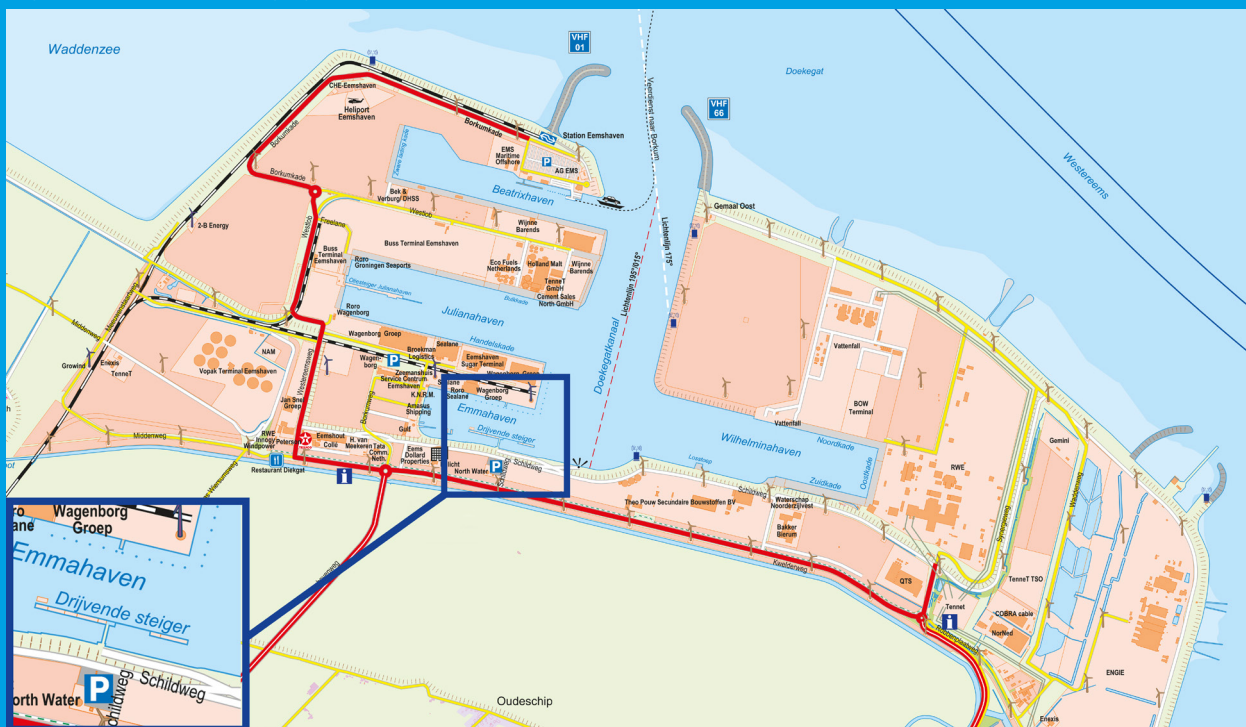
Waddenzee

VHF 01

VHF 66

Doekegat

Westereems

Veerdienst naar Borkum

CHE-Eemshaven

Heliport Eemshaven

Borkumkade

Station Eemshaven

EMS Maritime Offshore

AG EMS

Beatrixhaven

Borkumkade

Bek & Verburg DHSS

Westlob

Wijnne Barends

2-B Energy

Buss Terminal Eemshaven

Buss Terminal Eemshaven

Roro Groningen Seaports

Eco Fuels Netherlands

Holland Malt

Wijnne Barends

TenneT GmbH

Cement Sales North GmbH

Lichtenlijn 195°015°

Lichtenlijn 175°

Gemaal Oost

Julianahaven

Roro Wagenborg

Wagenborg Groep

Handelskade

NAM

Vopak Terminal Eemshaven

Growind

Eneco

TenneT

Middenweg

Broekman Logistics

Sealane

Eemshaven Sugar Terminal

Wagenborg

Zeemanshuis Service Centrum Eemshaven

K.N.R.M.

Arneson Shipping

Wagenborg Groep

Roro Sealane

Emmahaven

Drijvende steiger

Doekegatkanaal

Vattenfall

Vattenfall

BOW Terminal

Wilhelminahaven

Noordkade

Zuidkade

Oostkade

Gemini

RWE

Jan Snel Groep

RWE Innogy Windpower

Petersen

Eemshout Colle

H. van Meekeren Tata Comm. Neth.

Eems Dollard Properties

Licht North Water

Gult

Middenweg

Restaurant Diekgat

Schildweg

Theo Pouw Secundaire Bouwstoffen BV

Waterschap Noorderzijlvest

Bakker Bierum

Kwelderweg

QTS

TenneT TSO

Tennet

COBRA cable

NorNed

ENGIE

Oudeschip

Eneco

Roro Lane

Wagenborg Groep

Emmahaven

Drijvende steiger

North Water

Schildweg

Schildweg